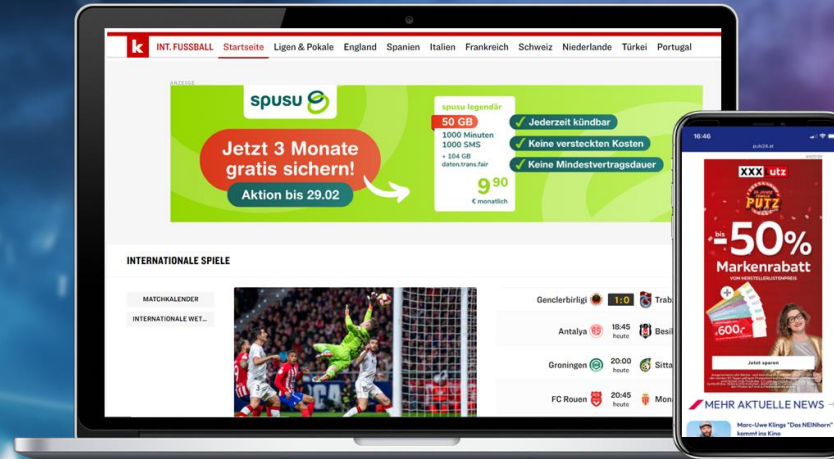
k INT. FUSSBALL Startseite Ligen & Pokale England Spanien Italien Frankreich Schweiz Niederlande Türkei Portugal

ANZEIGE

spusu

Jetzt 3 Monate gratis sichern!

Aktion bis 29.02

spusu legendär
50 GB
1000 Minuten
1000 SMS
+ 104 GB
daten.trans.fair

9,90
€ monatlich

Jederzeit kündbar
Keine versteckten Kosten
Keine Mindestvertragsdauer

INTERNATIONALE SPIELE

MATCHKALENDER
INTERNATIONALE WET...

Genclerbirligi 1:0 Trab
Antalya 18:45 heute Besi
Groningen 20:00 heute Sitta
FC Rouen 20:45 heute Mon

16:46
puls24.at

XXX Lutz
PUTZ
bis -50%
Markenrabatt
VOM HERSTELLERLISTENPREIS
600€
Jetzt sparen

MEHR AKTUELLE NEWS
Marc-Uwe Klings "Das NEINhorn" kommt ins Kino